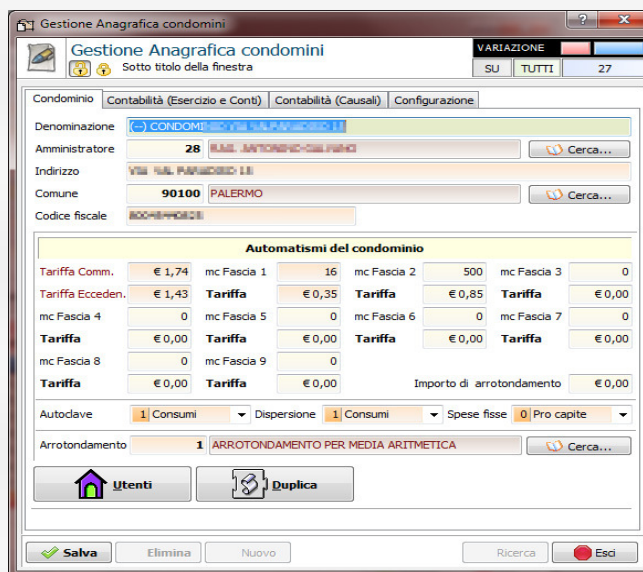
Gestione Anagrafica condomini

Gestione Anagrafica condomini
Sotto titolo della finestra

VARIAZIONE
SU TUTTI 27

Condominio | Contabilità (Esercizio e Conti) | Contabilità (Causali) | Configurazione

Denominazione (--) CONDOMI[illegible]
Amministratore 28 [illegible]
Indirizzo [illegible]
Comune 90100 PALERMO
Codice fiscale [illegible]
Cerca...
Cerca...

Automatismi del condominio

| Tariffa Comm. | € 1,74 | mc Fascia 1 | 16 | mc Fascia 2 | 500 | mc Fascia 3 | 0 |
|---|---|---|---|---|---|---|---|
| Tariffa Acceden. | € 1,43 | Tariffa | € 0,35 | Tariffa | € 0,85 | Tariffa | € 0,00 |
| mc Fascia 4 | 0 | mc Fascia 5 | 0 | mc Fascia 6 | 0 | mc Fascia 7 | 0 |
| Tariffa | € 0,00 | Tariffa | € 0,00 | Tariffa | € 0,00 | Tariffa | € 0,00 |
| mc Fascia 8 | 0 | mc Fascia 9 | 0 | | | | |
| Tariffa | € 0,00 | Tariffa | € 0,00 | | | Importo di arrotondamento | € 0,00 |

Autoclave 1 Consumi Dispersione 1 Consumi Spese fisse 0 Pro capite

Arrotondamento 1 ARROTONDAMENTO PER MEDIA ARITMETICA Cerca...

Utenti Duplica

Salva Elimina Nuovo Ricerca Esci